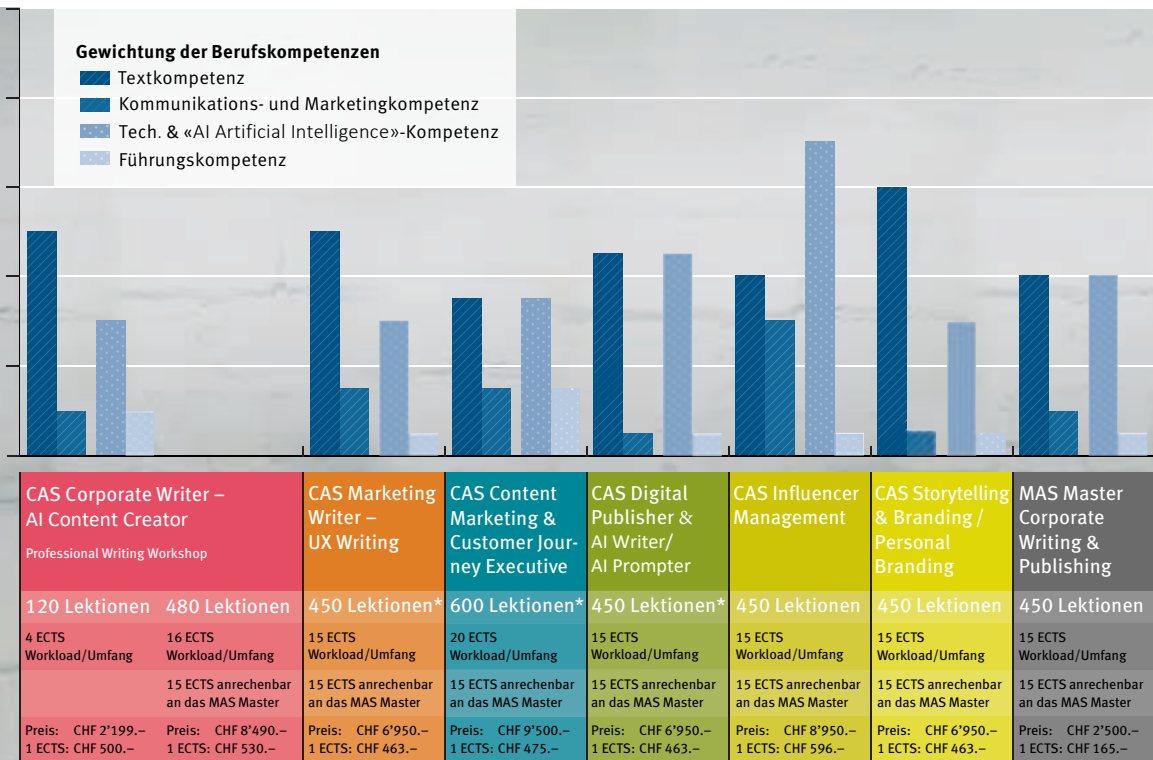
Gewichtung der Berufskompetenzen
Textkompetenz
Kommunikations- und Marketingkompetenz
Tech. & «AI Artificial Intelligence»-Kompetenz
Führungskompetenz

| CAS Corporate Writer – AI Content Creator<br>Professional Writing Workshop | | CAS Marketing Writer – UX Writing | CAS Content Marketing & Customer Journey Executive | CAS Digital Publisher & AI Writer/ AI Prompter | CAS Influencer Management | CAS Storytelling & Branding / Personal Branding | MAS Master Corporate Writing & Publishing |
|---|---|---|---|---|---|---|---|
| 120 Lektionen | 480 Lektionen | 450 Lektionen* | 600 Lektionen* | 450 Lektionen* | 450 Lektionen | 450 Lektionen | 450 Lektionen |
| 4 ECTS Workload/Umfang | 16 ECTS Workload/Umfang | 15 ECTS Workload/Umfang | 20 ECTS Workload/Umfang | 15 ECTS Workload/Umfang | 15 ECTS Workload/Umfang | 15 ECTS Workload/Umfang | 15 ECTS Workload/Umfang |
| | 15 ECTS anrechenbar an das MAS Master | 15 ECTS anrechenbar an das MAS Master | 15 ECTS anrechenbar an das MAS Master | 15 ECTS anrechenbar an das MAS Master | 15 ECTS anrechenbar an das MAS Master | 15 ECTS anrechenbar an das MAS Master | 15 ECTS anrechenbar an das MAS Master |
| Preis: CHF 2’199.– 1 ECTS: CHF 500.– | Preis: CHF 8’490.– 1 ECTS: CHF 530.– | Preis: CHF 6’950.– 1 ECTS: CHF 463.– | Preis: CHF 9’500.– 1 ECTS: CHF 475.– | Preis: CHF 6’950.– 1 ECTS: CHF 463.– | Preis: CHF 8’950.– 1 ECTS: CHF 596.– | Preis: CHF 6’950.– 1 ECTS: CHF 463.– | Preis: CHF 2’500.– 1 ECTS: CHF 165.– |